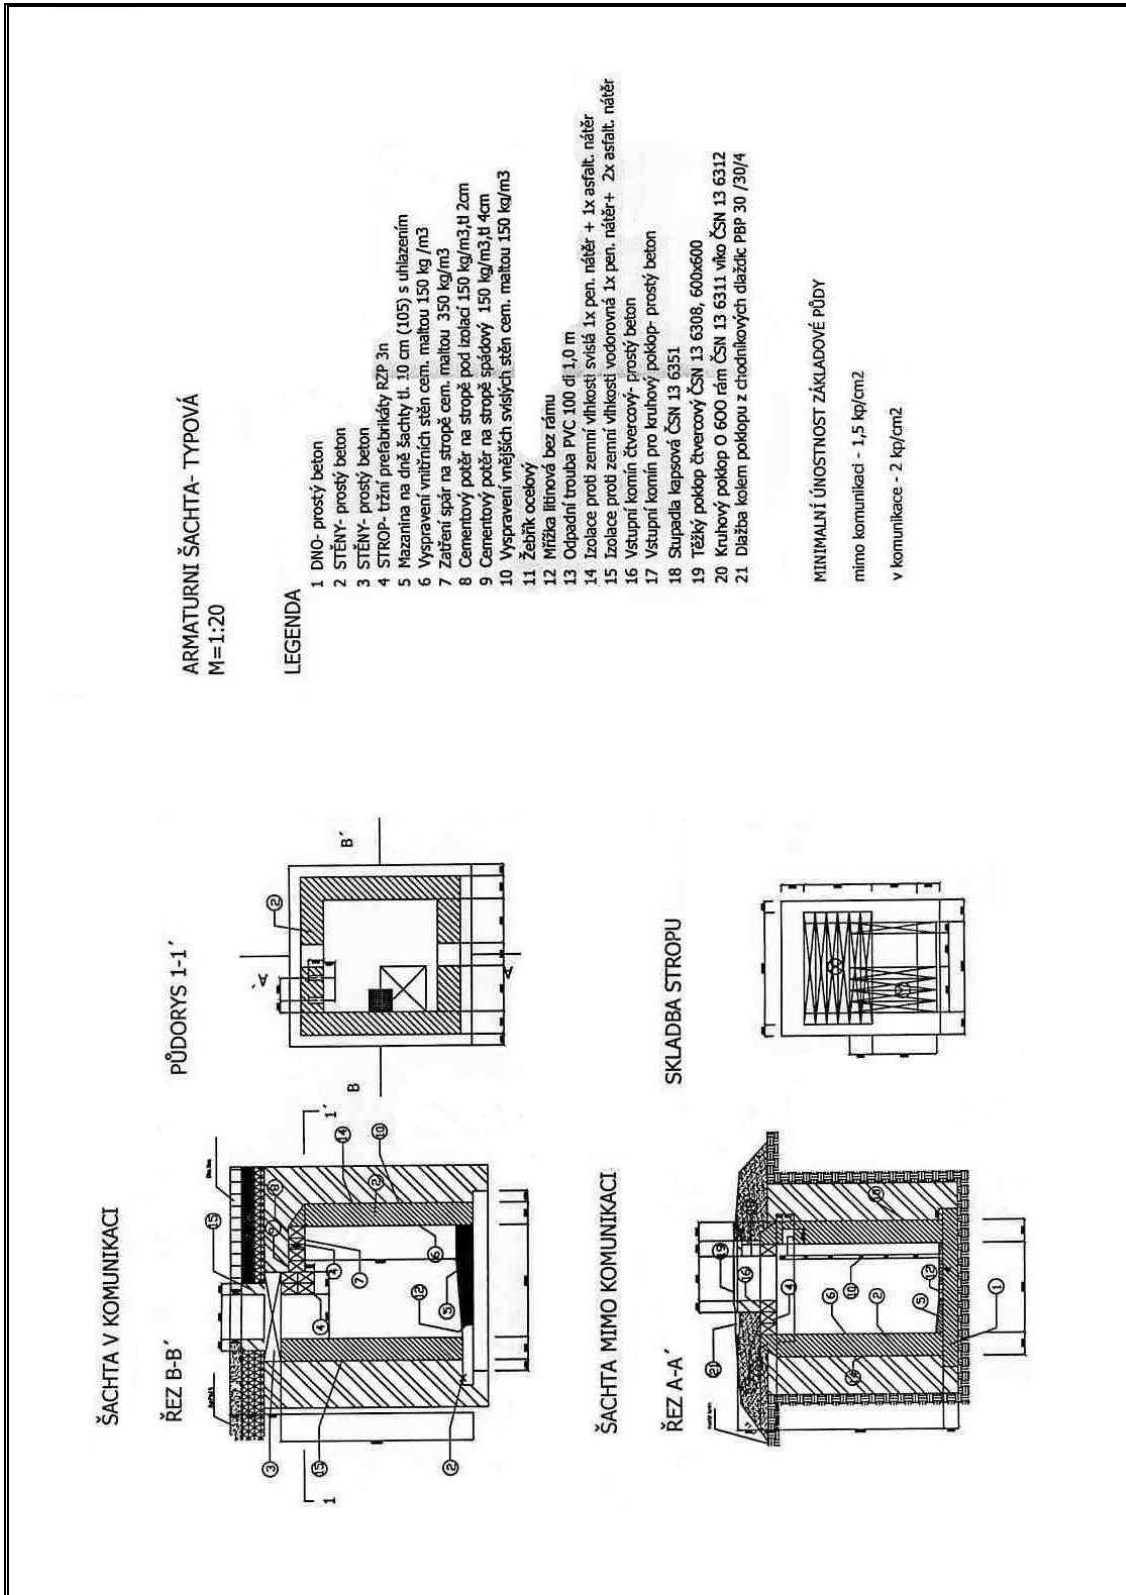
ŠACHTA V KOMUNIKACI

ŘEZ B-B´

PŮDORYS 1-1´

ŠACHTA MIMO KOMUNIKACI

ŘEZ A-A´

SKLADBA STROPU

ARMATURNI ŠACHTA- TYPOVÁ
M=1:20

LEGENDA
1 DNO- prostý beton
2 STĚNY- prostý beton
3 STĚNY- prostý beton
4 STROP- tržní prefabrikáty RZP 3n
5 Mazanina na dně šachty tl. 10 cm (105) s uhlazením
6 Vyspravení vnitřních stěn cem. maltou 150 kg /m3
7 Zatření spár na stropě cem. maltou 350 kg/m3
8 Cementový potěr na stropě pod izolací 150 kg/m3,tl 2cm
9 Cementový potěr na stropě spádový 150 kg/m3,tl 4cm
10 Vyspravení vnějších svislých stěn cem. maltou 150 kg/m3
11 Žebřík ocelový
12 Mřížka litinová bez rámu
13 Odpadní trouba PVC 100 dl 1,0 m
14 Izolace proti zemní vlhkosti svislá 1x pen. nátěr + 1x asfalt. nátěr
15 Izolace proti zemní vlhkosti vodorovná 1x pen. nátěr+ 2x asfalt. nátěr
16 Vstupní komín čtvercový- prostý beton
17 Vstupní komín pro kruhový poklop- prostý beton
18 Stupadla kapsová ČSN 13 6351
19 Těžký poklop čtvercový ČSN 13 6308, 600x600
20 Kruhový poklop O 600 rám ČSN 13 6311 víko ČSN 13 6312
21 Dlažba kolem poklopu z chodníkových dlaždic PBP 30 /30/4

MINIMALNÍ ÚNOSTNOST ZÁKLADOVÉ PŮDY

mimo komunikaci - 1,5 kp/cm2

v komunikace - 2 kp/cm2

1 1´ B B´ A´ A
15 14 10 3 8 9 4 7 6 13 5 2 15 2
21 19 16 4 6 10 2 5 12 1 11 20